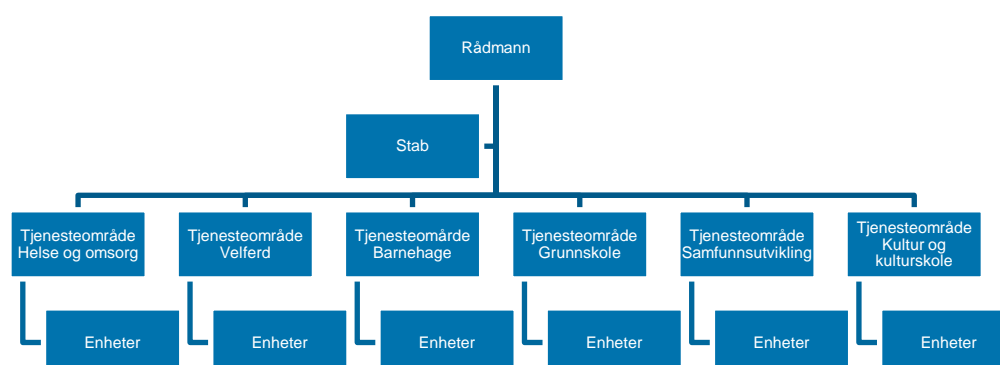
Rådmann

Stab

Tjenesteområde Helse og omsorg

Enheter

Tjenesteområde Velferd

Enheter

Tjenesteomårde Barnehage

Enheter

Tjenesteområde Grunnskole

Enheter

Tjenesteområde Samfunnsutvikling

Enheter

Tjenesteområde Kultur og kulturskole

Enheter